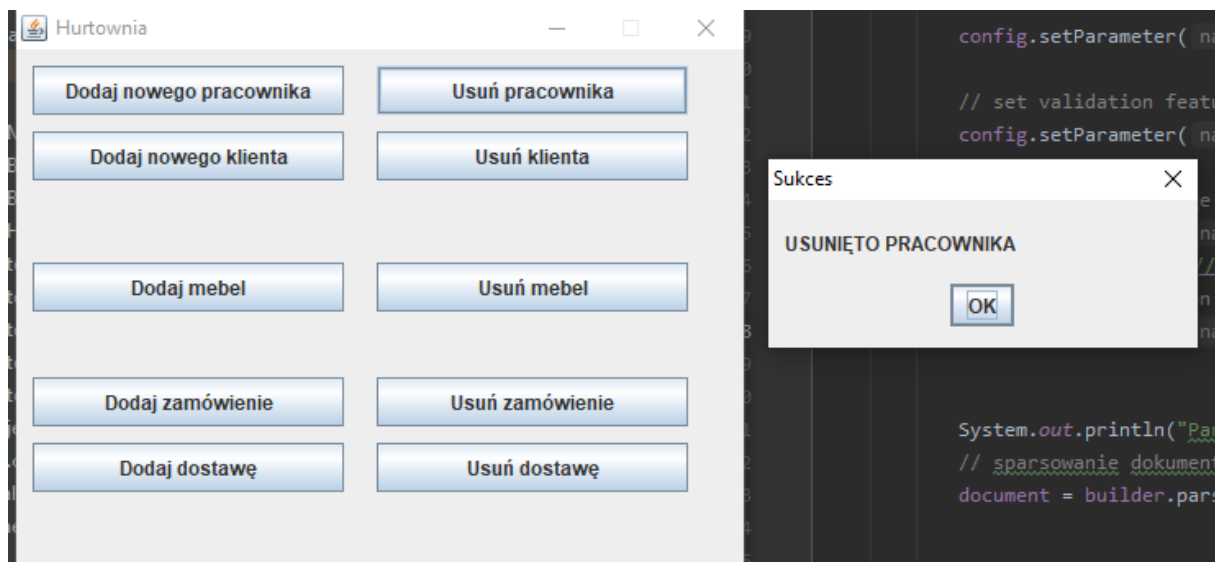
Hurtownia

Dodaj nowego pracownika
Usuń pracownika
Dodaj nowego klienta
Usuń klienta
Dodaj mebel
Usuń mebel
Dodaj zamówienie
Usuń zamówienie
Dodaj dostawę
Usuń dostawę

config.setParameter( na
// set validation featu
config.setParameter( na

Sukces
USUNIĘTO PRACOWNIKA
OK

System.out.println("Par
// sparsowanie dokument
document = builder.pars